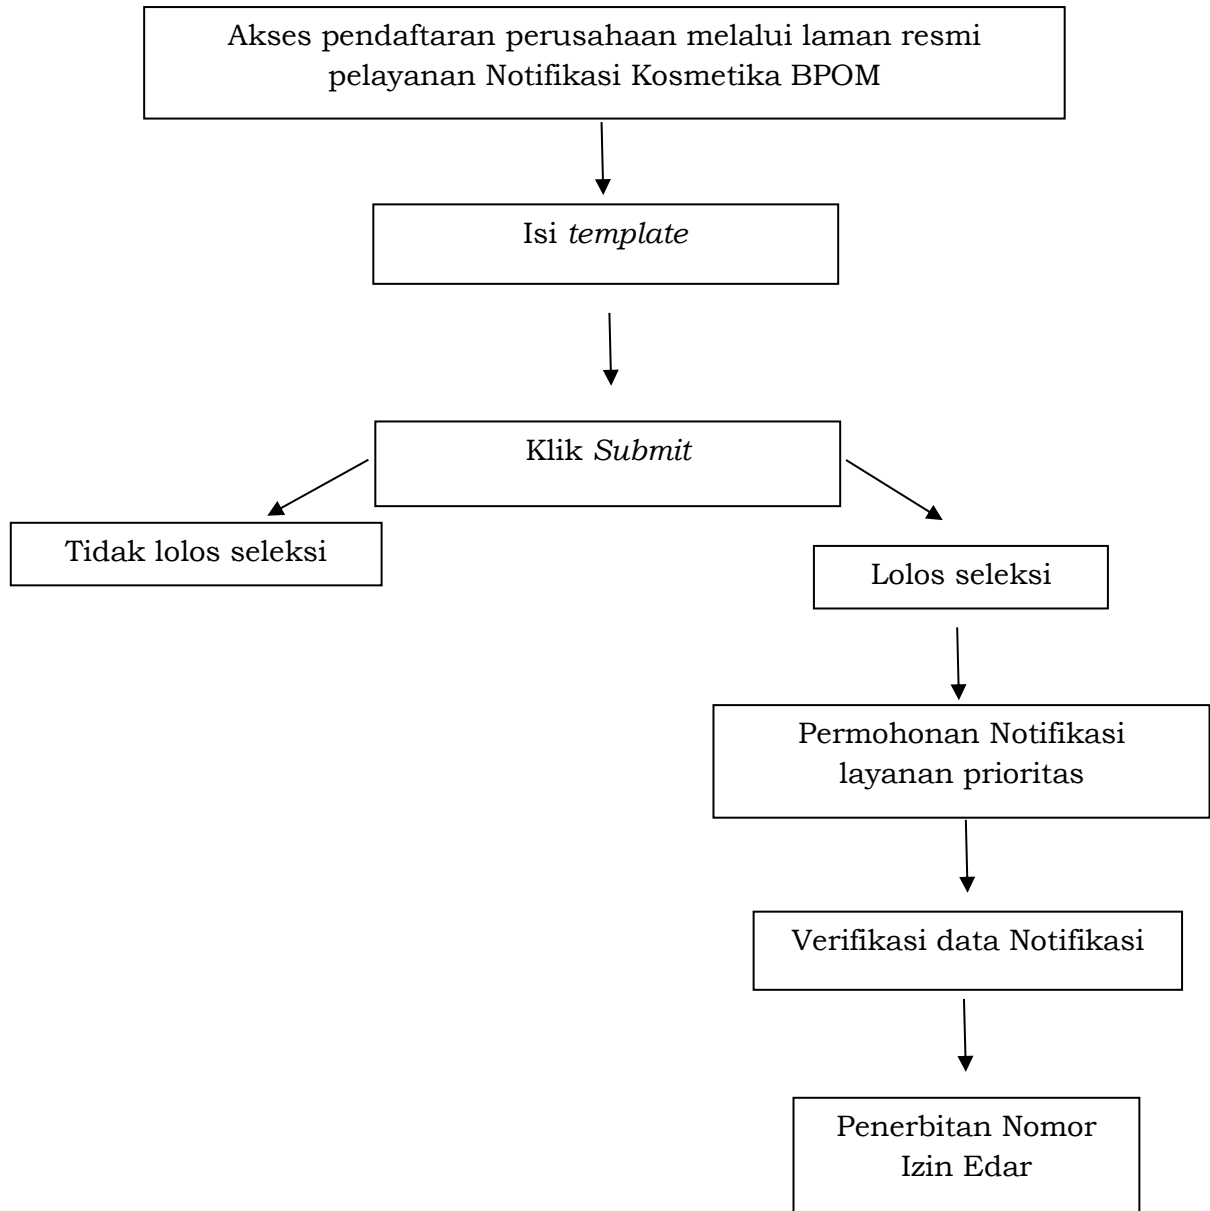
Akses pendaftaran perusahaan melalui laman resmi pelayanan Notifikasi Kosmetika BPOM

Isi *template*

Klik *Submit*

Tidak lolos seleksi

Lolos seleksi

Permohonan Notifikasi layanan prioritas

Verifikasi data Notifikasi

Penerbitan Nomor Izin Edar